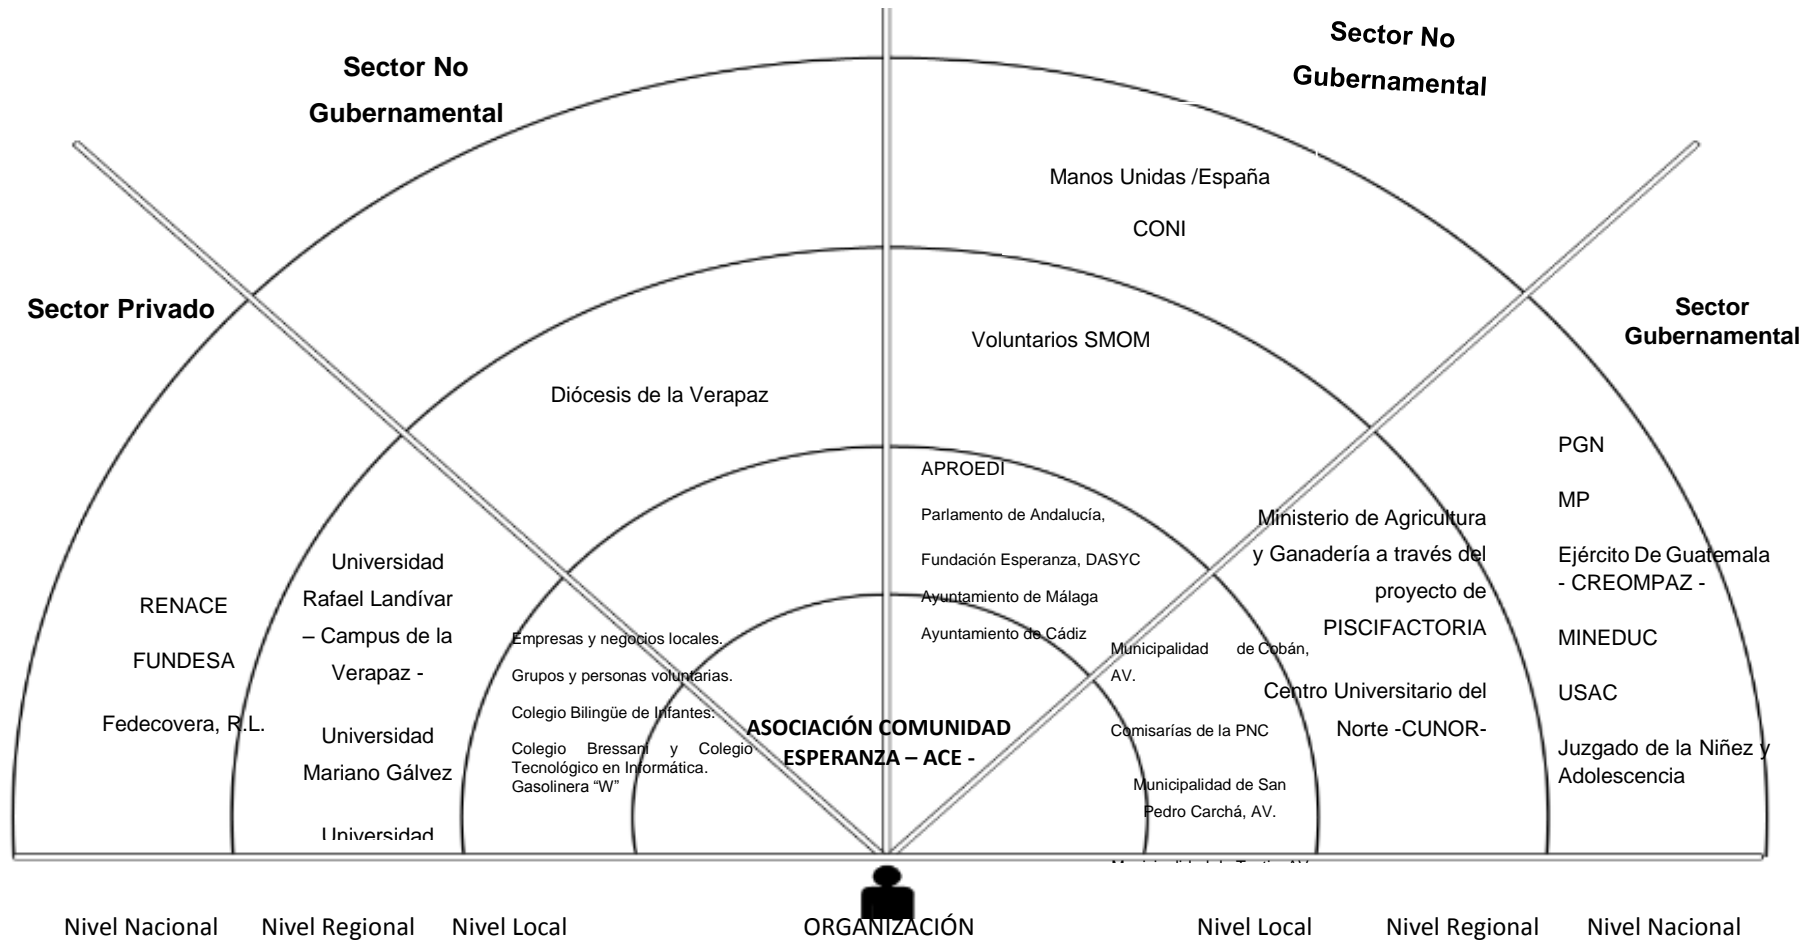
Sector No Gubernamental

Sector No Gubernamental

Sector Privado

Sector Gubernamental

Manos Unidas /España

CONI

Voluntarios SMOM

Diócesis de la Verapaz

APROEDI

Parlamento de Andalucía,

Fundación Esperanza, DASYC

Ayuntamiento de Málaga

Ayuntamiento de Cádiz

PGN

MP

Ejército De Guatemala - CREOMPAZ -

MINEDUC

USAC

Juzgado de la Niñez y Adolescencia

Ministerio de Agricultura y Ganadería a través del proyecto de PISCIFACTORIA

Centro Universitario del Norte -CUNOR-

Municipalidad de Cobán, AV.

Comisarías de la PNC

Municipalidad de San Pedro Carchá, AV.

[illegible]

RENACE

FUNDESA

Fedecovera, R.L.

Universidad Rafael Landívar – Campus de la Verapaz -

Universidad Mariano Gálvez

Universidad

Empresas y negocios locales.

Grupos y personas voluntarias.

Colegio Bilingüe de Infantes.

Colegio Bressani y Colegio Tecnológico en Informática.

Gasolinera "W"

ASOCIACIÓN COMUNIDAD ESPERANZA – ACE -

Nivel Nacional Nivel Regional Nivel Local ORGANIZACIÓN Nivel Local Nivel Regional Nivel Nacional